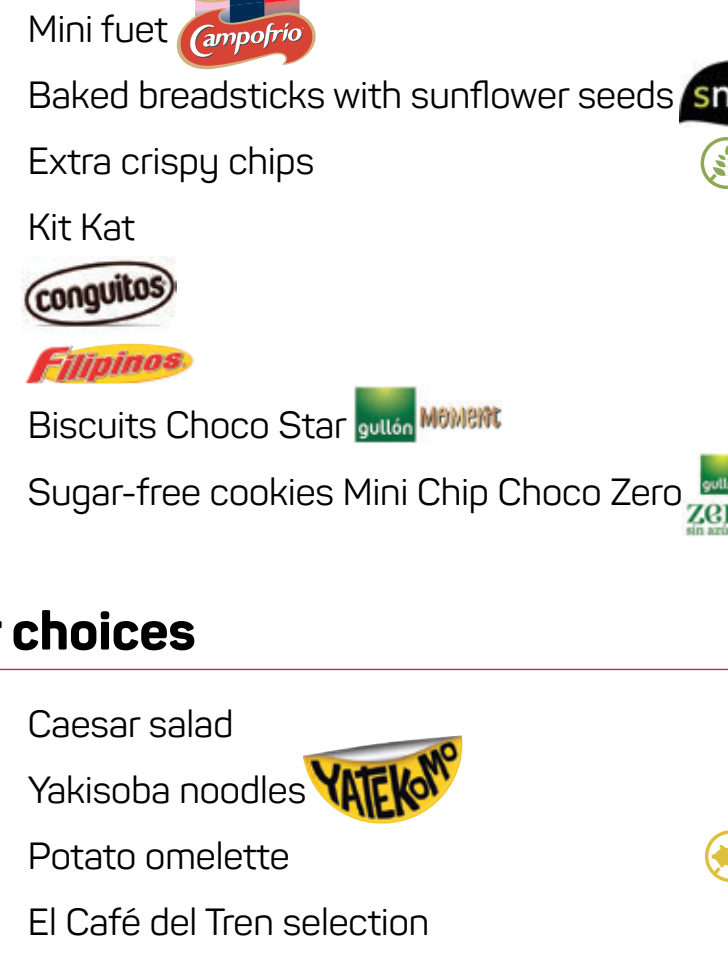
Mini fuet Campofrio

Baked breadsticks with sunflower seeds sn

Extra crispy chips

Kit Kat

conguitos

Filipinos

Biscuits Choco Star gullón Moment

Sugar-free cookies Mini Chip Choco Zero gull zer sin azú

choices

Caesar salad

Yakisoba noodles YATEKOMO

Potato omelette

El Café del Tren selection